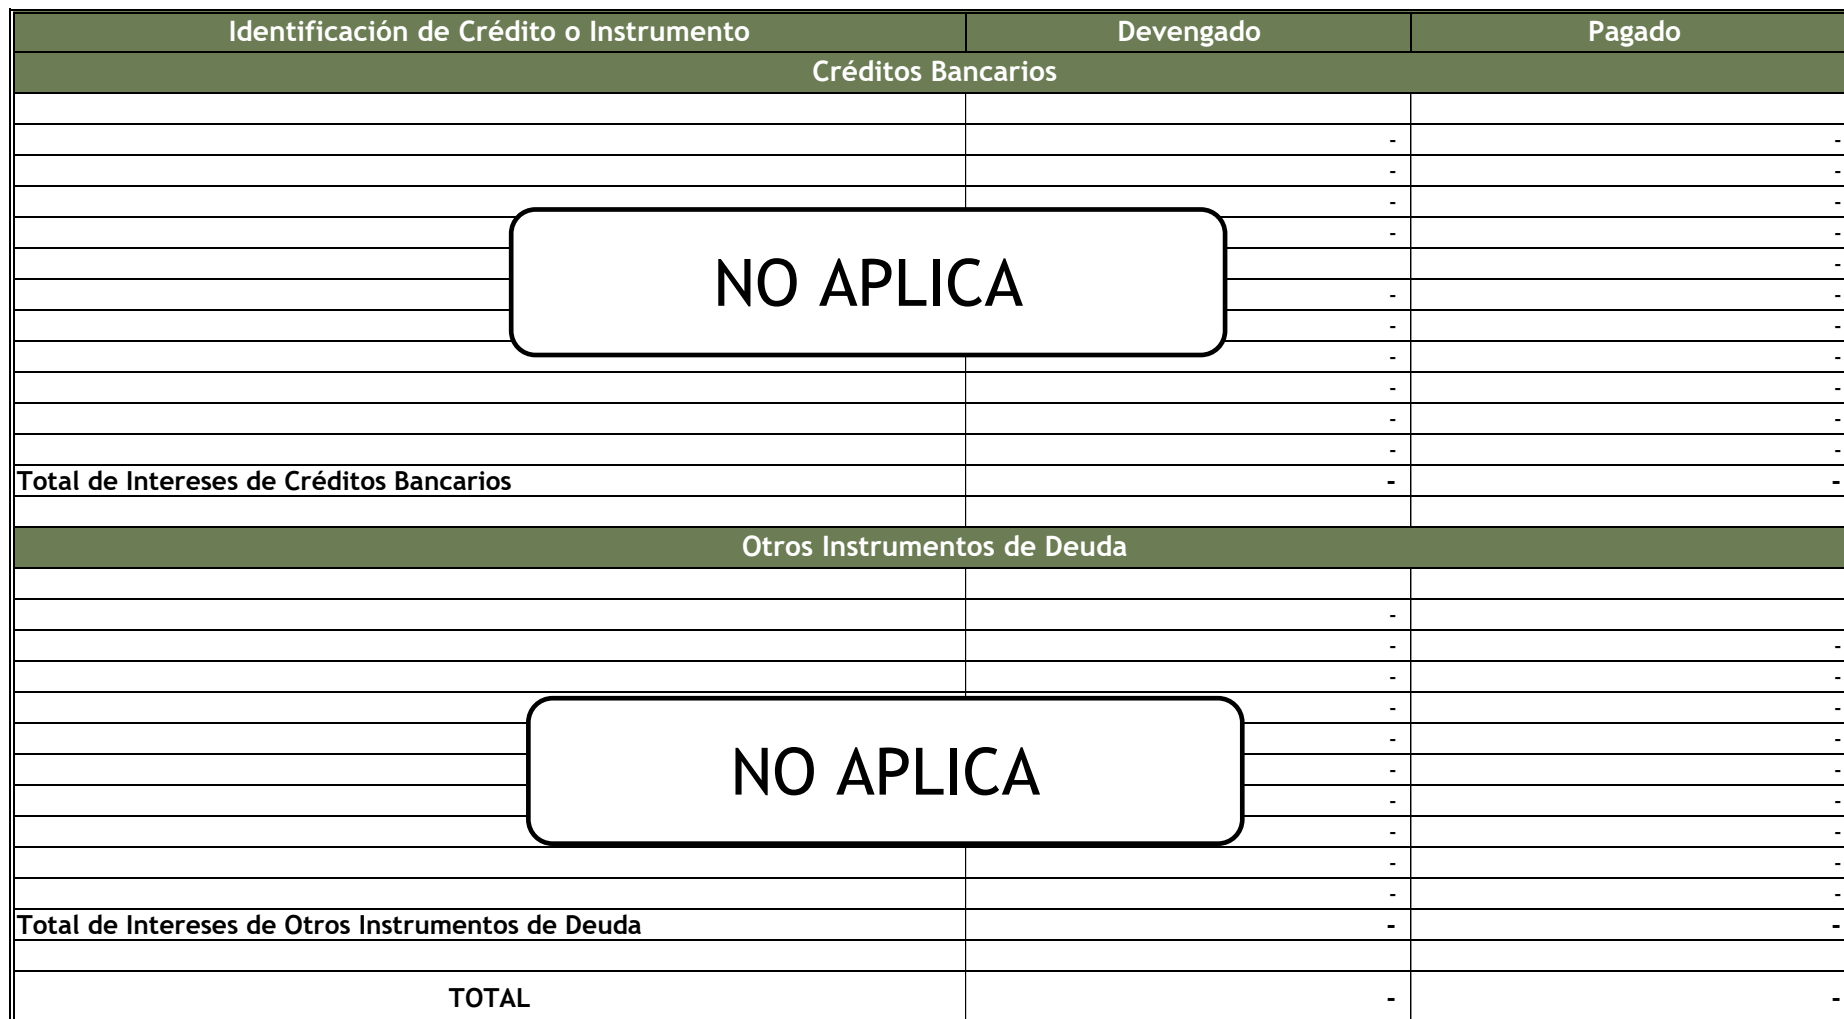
| Identificación de Crédito o Instrumento | Devengado | Pagado |
|---|---|---|
| Créditos Bancarios | | |
| | | |
| | - | - |
| | - | - |
| | - | - |
| | - | - |
| | | - |
| | - | - |
| | - | - |
| | - | - |
| | - | - |
| | - | - |
| | - | - |
| Total de Intereses de Créditos Bancarios | - | - |
| | | |
| Otros Instrumentos de Deuda | | |
| | | |
| | - | - |
| | - | - |
| | - | - |
| | - | - |
| | - | - |
| | - | - |
| | - | - |
| | - | - |
| | - | - |
| | - | - |
| Total de Intereses de Otros Instrumentos de Deuda | - | - |
| | | |
| TOTAL | - | - |

NO APLICA

NO APLICA